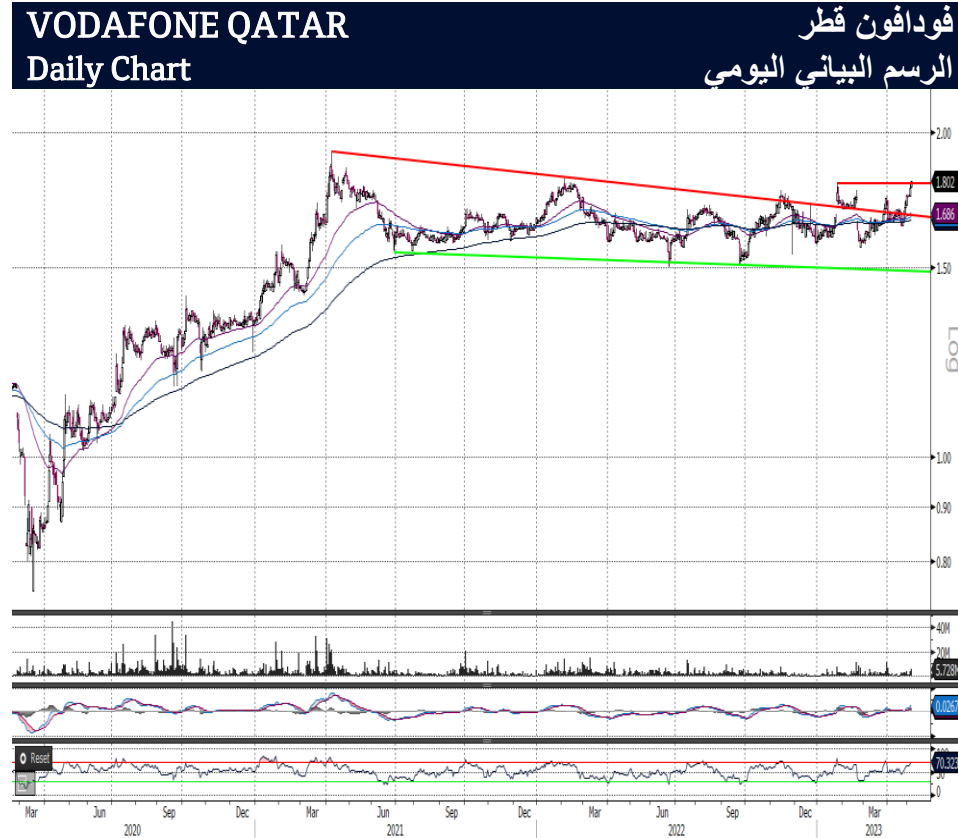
VODAFONE QATAR
Daily Chart

فودافون قطر
الرسم البياني اليومي

2.00
1.802
1.686
1.50
Log
1.00
0.90
0.80

40M
20M
5.728M

0.0267

Reset
100
70.323
50
0

Mar Jun Sep Dec Mar Jun Sep Dec Mar Jun Sep Dec Mar
2020 2021 2022 2023